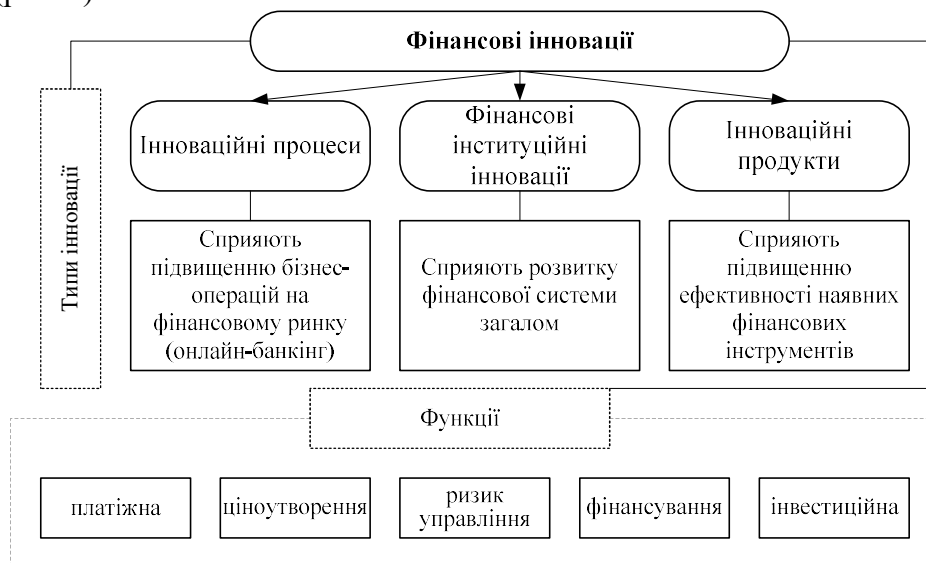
Фінансові інновації

Типи інновації

Інноваційні процеси

Фінансові інституційні інновації

Інноваційні продукти

Сприяють підвищенню бізнес-операцій на фінансовому ринку (онлайн-банкінг)

Сприяють розвитку фінансової системи загалом

Сприяють підвищенню ефективності наявних фінансових інструментів

Функції

платіжна

ціноутворення

ризик управління

фінансування

інвестиційна